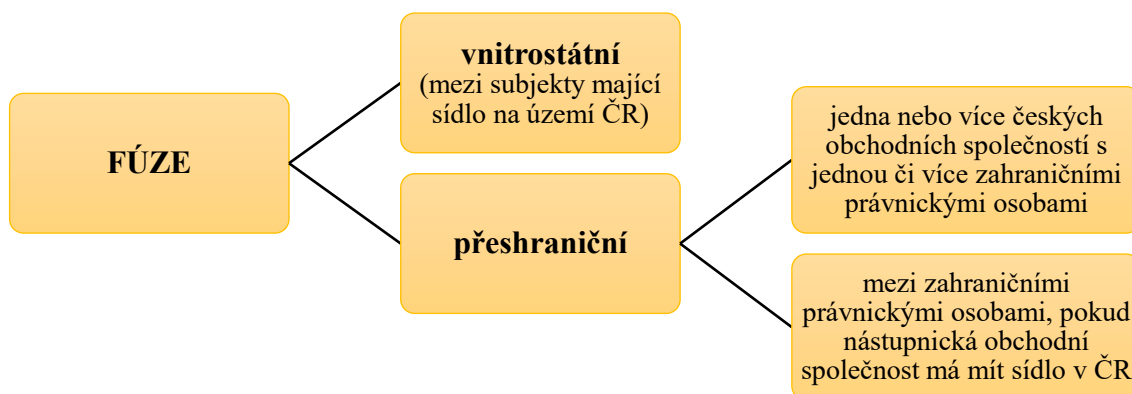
FÚZE

vnitrostátní
(mezi subjekty mající sídlo na území ČR)

přeshraniční

jedna nebo více českých obchodních společností s jednou či více zahraničními právnickými osobami

mezi zahraničními právnickými osobami, pokud nástupnická obchodní společnost má mít sídlo v ČR